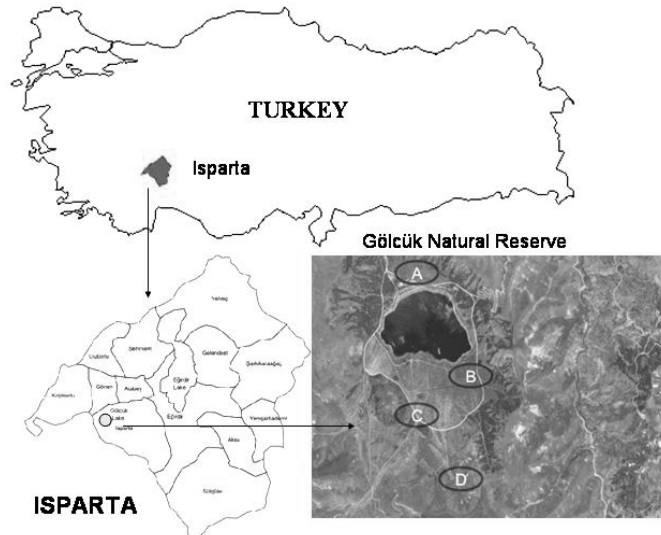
TURKEY

Isparta

Gölcük Natural Reserve

A

B

C

D

Yalvaç

Senirkent

Uluborlu

Gelendost

Şarkikaraağaç

Eğirdir Lake

Keçiborlu

Gönen

Atabey

Gölcük Lake

Isparta

Eğirdir

Yenişarbademli

Aksu

Sütçüler

ISPARTA